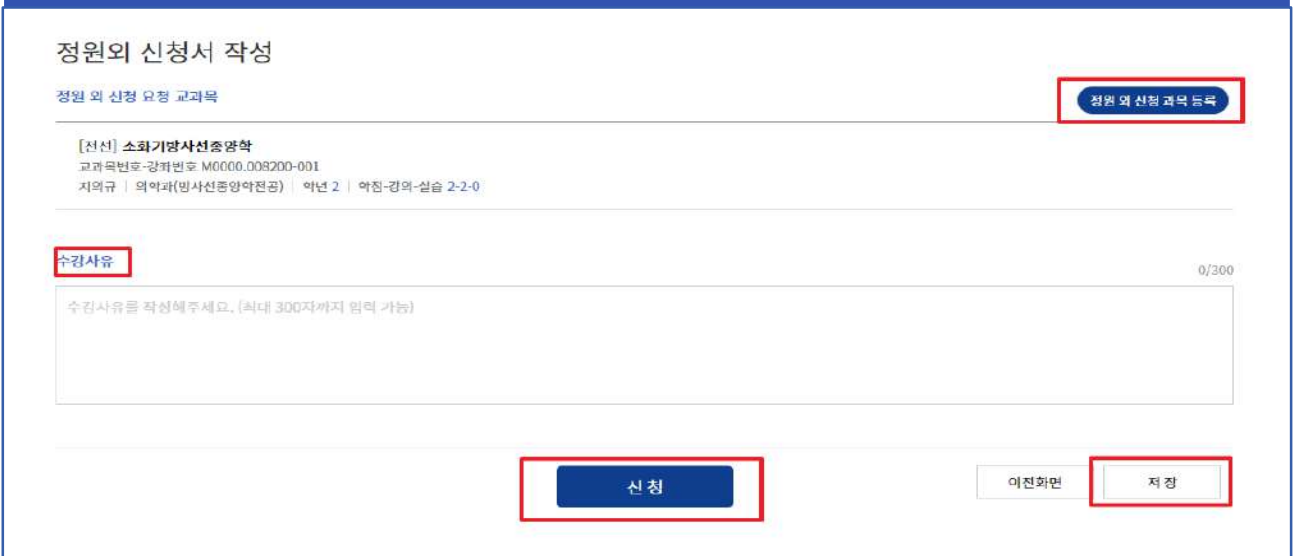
정원외 신청서 작성

정원 외 신청 요청 교과목

정원 외 신청 과목 등록

[전선] 소화기방사선종양학
교과목번호-강좌번호 M0000.008200-001
지의규 | 의학과(방사선종양학전공) | 학년 2 | 학점-강의-실습 2-2-0

수강사유

0/300

수강사유를 작성해주세요. (최대 300자까지 입력 가능)

신청

이전화면

저장